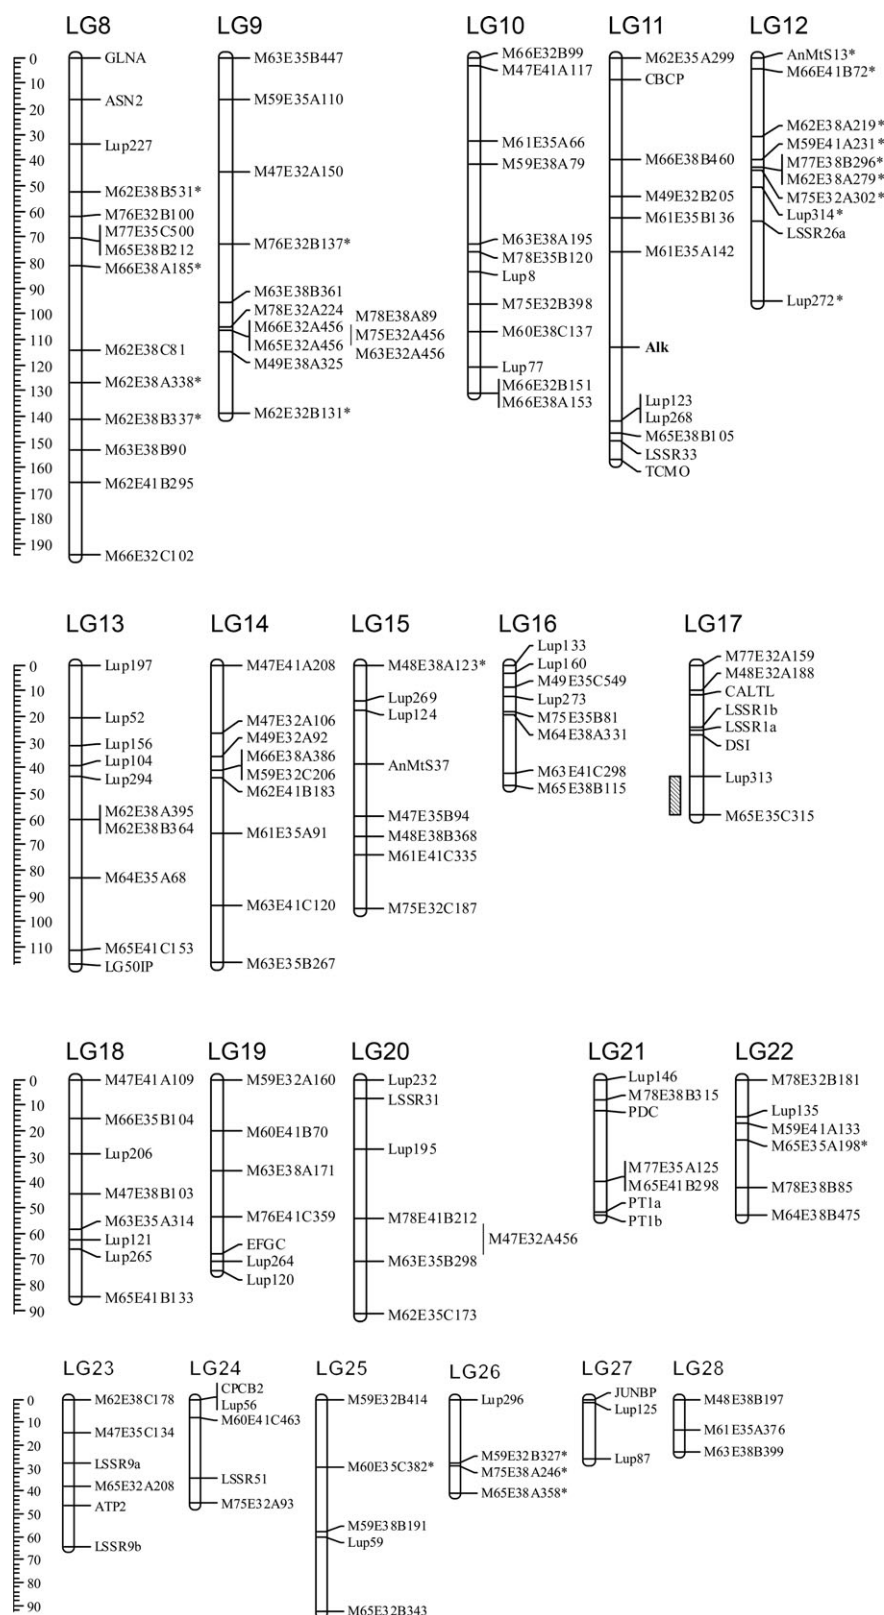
LG8
0 10 20 30 40 50 60 70 80 90 100 110 120 130 140 150 160 170 180 190
GLNA
ASN2
Lup227
M62E38B531*
M76E32B100
M77E35C500
M65E38B212
M66E38A185*
M62E38C81
M62E38A338*
M62E38B337*
M63E38B90
M62E41B295
M66E32C102

LG9
M63E35B447
M59E35A110
M47E32A150
M76E32B137*
M63E38B361
M78E32A224
M66E32A456
M65E32A456
M49E38A325
M78E38A89
M75E32A456
M63E32A456
M62E32B131*

LG10
M66E32B99
M47E41A117
M61E35A66
M59E38A79
M63E38A195
M78E35B120
Lup8
M75E32B398
M60E38C137
Lup77
M66E32B151
M66E38A153

LG11
M62E35A299
CBCP
M66E38B460
M49E32B205
M61E35B136
M61E35A142
Alk
Lup123
Lup268
M65E38B105
LSSR33
TCMO

LG12
AnMtS13*
M66E41B72*
M62E38A219*
M59E41A231*
M77E38B296*
M62E38A279*
M75E32A302*
Lup314*
LSSR26a
Lup272*

LG13
0 10 20 30 40 50 60 70 80 90 100 110
Lup197
Lup52
Lup156
Lup104
Lup294
M62E38A395
M62E38B364
M64E35A68
M65E41C153
LG50IP

LG14
M47E41A208
M47E32A106
M49E32A92
M66E38A386
M59E32C206
M62E41B183
M61E35A91
M63E41C120
M63E35B267

LG15
M48E38A123*
Lup269
Lup124
AnMtS37
M47E35B94
M48E38B368
M61E41C335
M75E32C187

LG16
Lup133
Lup160
M49E35C549
Lup273
M75E35B81
M64E38A331
M63E41C298
M65E38B115

LG17
M77E32A159
M48E32A188
CALTL
LSSR1b
LSSR1a
DSI
Lup313
M65E35C315

LG18
0 10 20 30 40 50 60 70 80 90
M47E41A109
M66E35B104
Lup206
M47E38B103
M63E35A314
Lup121
Lup265
M65E41B133

LG19
M59E32A160
M60E41B70
M63E38A171
M76E41C359
EFGC
Lup264
Lup120

LG20
Lup232
LSSR31
Lup195
M78E41B212
M47E32A456
M63E35B298
M62E35C173

LG21
Lup146
M78E38B315
PDC
M77E35A125
M65E41B298
PT1a
PT1b

LG22
M78E32B181
Lup135
M59E41A133
M65E35A198*
M78E38B85
M64E38B475

LG23
0 10 20 30 40 50 60 70 80 90
M62E38C178
M47E35C134
LSSR9a
M65E32A208
ATP2
LSSR9b

LG24
CPCB2
Lup56
M60E41C463
LSSR51
M75E32A93

LG25
M59E32B414
M60E35C382*
M59E38B191
Lup59
M65E32B343

LG26
Lup296
M59E32B327*
M75E38A246*
M65E38A358*

LG27
JUNBP
Lup125
Lup87

LG28
M48E38B197
M61E35A376
M63E38B399